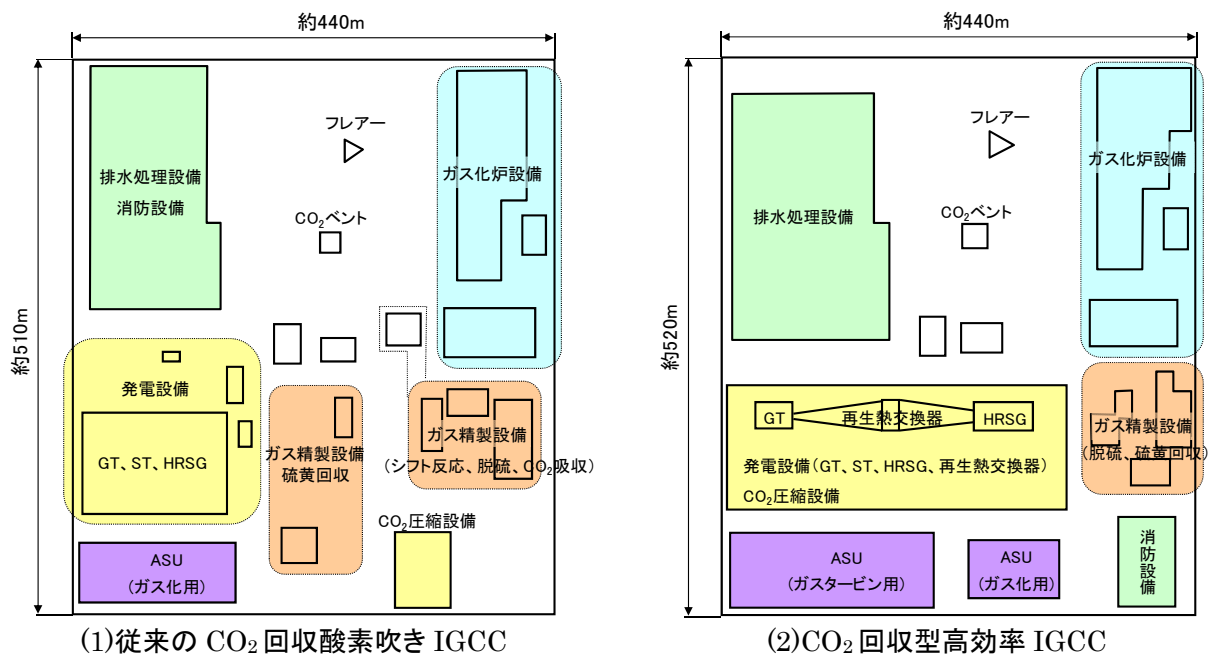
約440m

約510m

フレアー

排水処理設備
消防設備

$CO_2$ベント

ガス化炉設備

発電設備

GT、ST、HRSG

ガス精製設備
硫黄回収

ガス精製設備
（シフト反応、脱硫、$CO_2$吸収）

$CO_2$圧縮設備

ASU
（ガス化用）

(1)従来の $CO_2$ 回収酸素吹き IGCC

約440m

約520m

フレアー

排水処理設備

$CO_2$ベント

ガス化炉設備

GT　再生熱交換器　HRSG

発電設備（GT、ST、HRSG、再生熱交換器）
$CO_2$圧縮設備

ガス精製設備
（脱硫、硫黄回収）

ASU
（ガスタービン用）

ASU
（ガス化用）

消防設備

(2)$CO_2$ 回収型高効率 IGCC